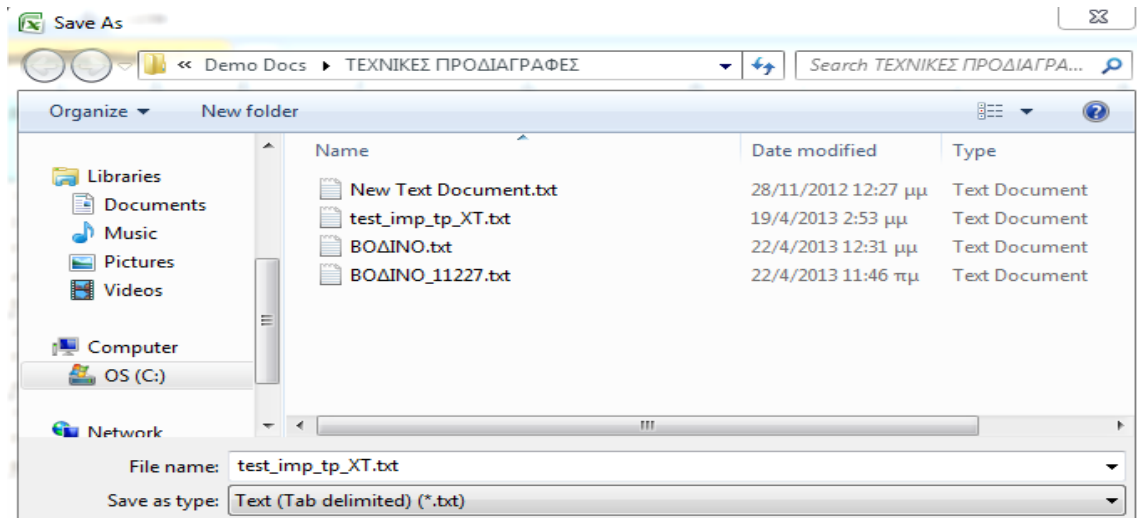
Save As

« Demo Docs ▸ ΤΕΧΝΙΚΕΣ ΠΡΟΔΙΑΓΡΑΦΕΣ

Search ΤΕΧΝΙΚΕΣ ΠΡΟΔΙΑΓΡΑ...

Organize ▾ New folder

Libraries
Documents
Music
Pictures
Videos

Computer
OS (C:)

Network

| Name | Date modified | Type |
|---|---|---|
| New Text Document.txt | 28/11/2012 12:27 μμ | Text Document |
| test_imp_tp_XT.txt | 19/4/2013 2:53 μμ | Text Document |
| ΒΟΔΙΝΟ.txt | 22/4/2013 12:31 μμ | Text Document |
| ΒΟΔΙΝΟ_11227.txt | 22/4/2013 11:46 πμ | Text Document |

File name: test_imp_tp_XT.txt
Save as type: Text (Tab delimited) (*.txt)